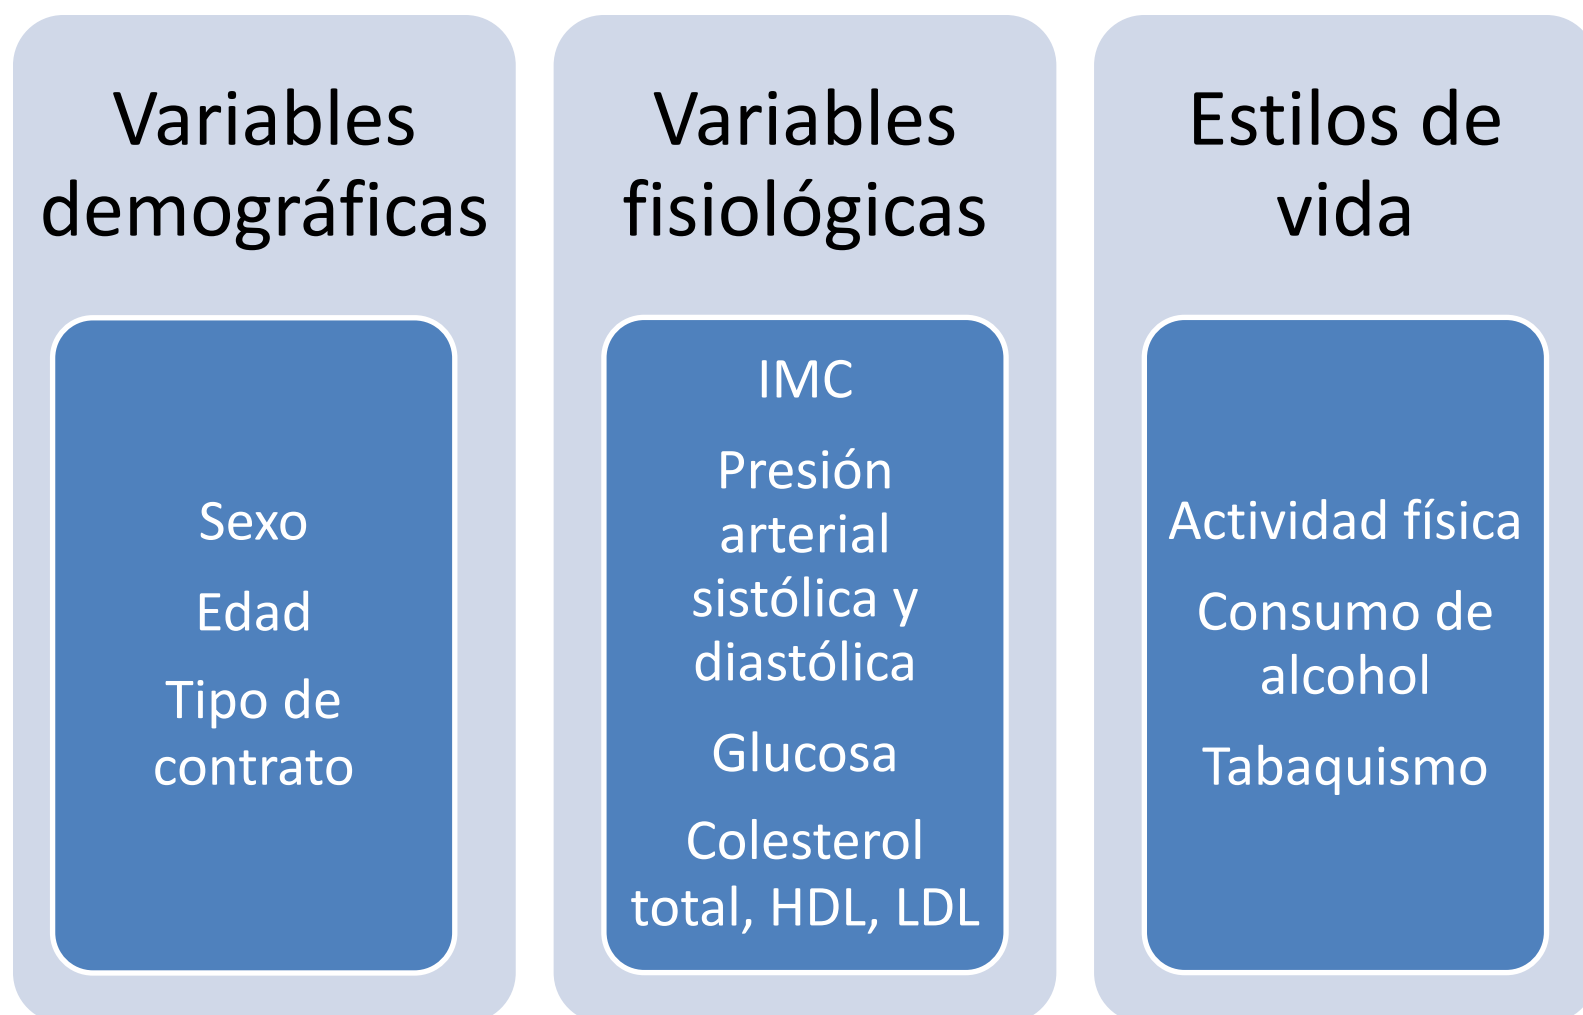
Variables demográficas

Sexo

Edad

Tipo de contrato

Variables fisiológicas

IMC

Presión arterial sistólica y diastólica

Glucosa

Colesterol total, HDL, LDL

Estilos de vida

Actividad física

Consumo de alcohol

Tabaquismo